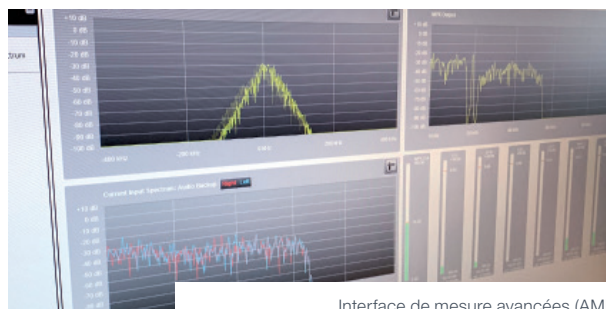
+10 dB
0 dB
-10 dB
-20 dB
-30 dB
-40 dB
-50 dB
-60 dB
-70 dB
-80 dB
-90 dB
-100 dB
-400 kHz
-200 kHz
0 Hz
200 kHz
400 kHz

MPX Input

Current Input Spectrum: Audio Section
Right
Left

+10 dB
0 dB
-10 dB
-20 dB
-30 dB
-40 dB
-50 dB
-60 dB
-70 dB

Interface de mesure avancées (AM